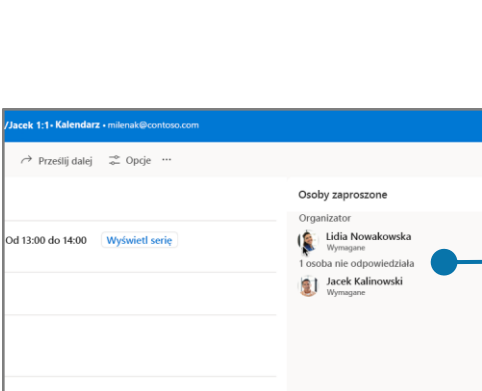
/Jacek 1:1 • Kalendarz • milenak@contoso.com

Prześlij dalej Opcje ···

Od 13:00 do 14:00 Wyświetl serię

Osoby zaproszone

Organizator

Lidia Nowakowska
Wymagane

1 osoba nie odpowiedziała

Jacek Kalinowski
Wymagane